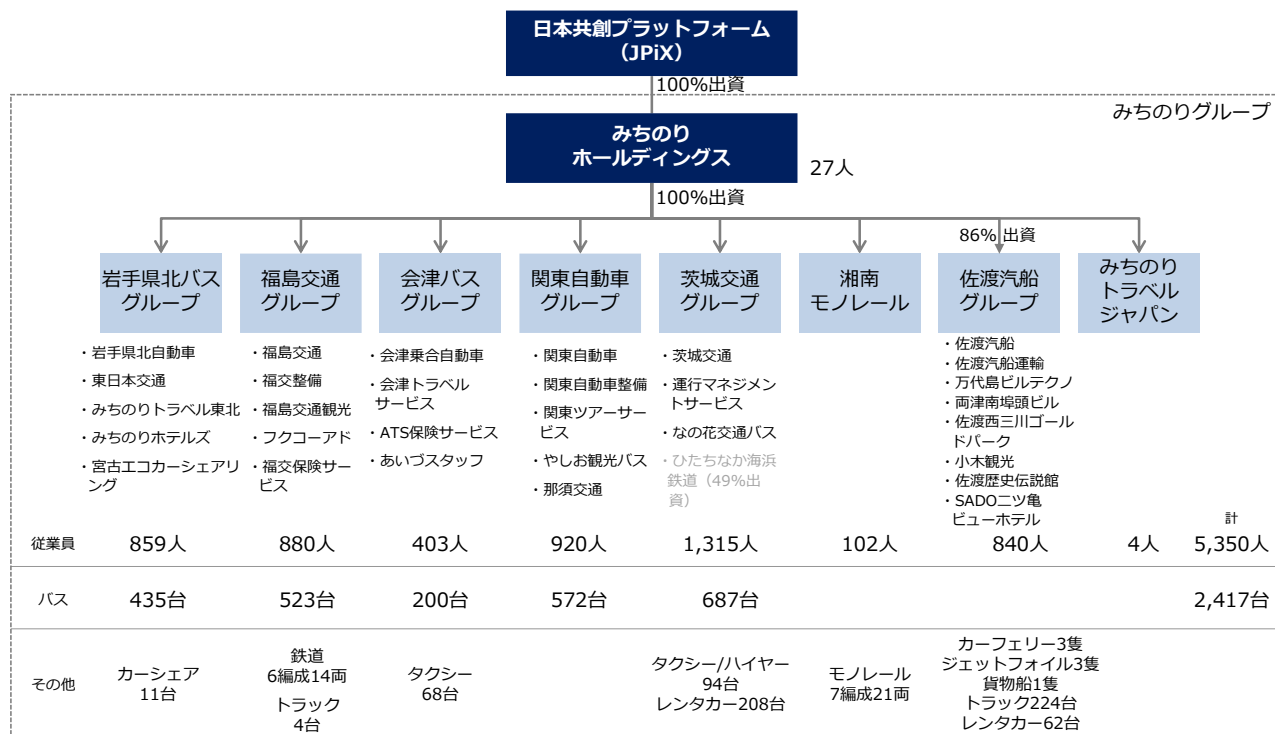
日本共創プラットフォーム
（JPiX）

100%出資

みちのりグループ

みちのり
ホールディングス

27人

100%出資

86% 出資

岩手県北バス
グループ

福島交通
グループ

会津バス
グループ

関東自動車
グループ

茨城交通
グループ

湘南
モノレール

佐渡汽船
グループ

みちのり
トラベル
ジャパン

・岩手県北自動車
・東日本交通
・みちのりトラベル東北
・みちのりホテルズ
・宮古エコカーシェアリング

・福島交通
・福交整備
・福島交通観光
・フクコーアド
・福交保険サービス

・会津乗合自動車
・会津トラベルサービス
・ATS保険サービス
・あいづスタッフ

・関東自動車
・関東自動車整備
・関東ツアーサービス
・やしお観光バス
・那須交通

・茨城交通
・運行マネジメントサービス
・なの花交通バス
・ひたちなか海浜鉄道（49%出資）

・佐渡汽船
・佐渡汽船運輸
・万代島ビルテクノ
・両津南埠頭ビル
・佐渡西三川ゴールドパーク
・小木観光
・佐渡歴史伝説館
・SADO二ツ亀ビューホテル

| | | | | | | | | | 計 |
|---|---|---|---|---|---|---|---|---|---|
| 従業員 | 859人 | 880人 | 403人 | 920人 | 1,315人 | 102人 | 840人 | 4人 | 5,350人 |
| バス | 435台 | 523台 | 200台 | 572台 | 687台 | | | | 2,417台 |
| その他 | カーシェア 11台 | 鉄道 6編成14両 トラック 4台 | タクシー 68台 | | タクシー/ハイヤー 94台 レンタカー208台 | モノレール 7編成21両 | カーフェリー3隻 ジェットフォイル3隻 貨物船1隻 トラック224台 レンタカー62台 | | |